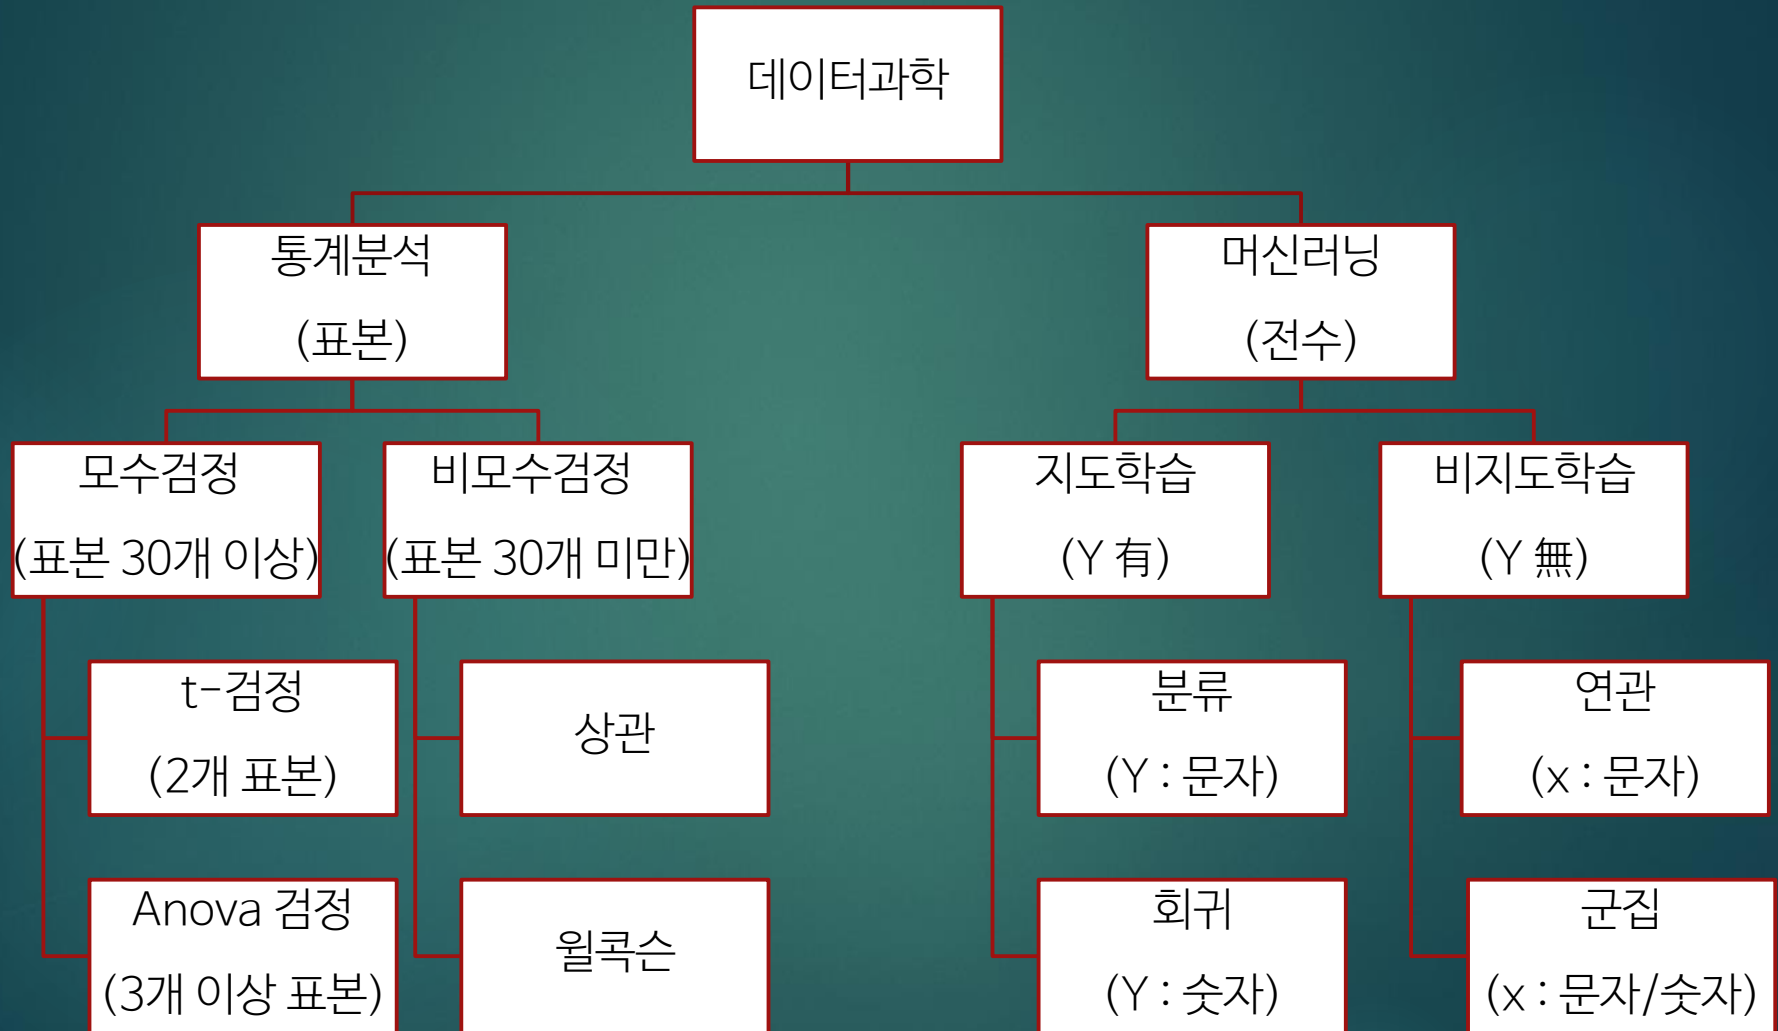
데이터과학

통계분석
(표본)

머신러닝
(전수)

모수검정
(표본 30개 이상)

비모수검정
(표본 30개 미만)

지도학습
(Y 有)

비지도학습
(Y 無)

t-검정
(2개 표본)

상관

분류
(Y : 문자)

연관
(x : 문자)

Anova 검정
(3개 이상 표본)

윌콕슨

회귀
(Y : 숫자)

군집
(x : 문자/숫자)